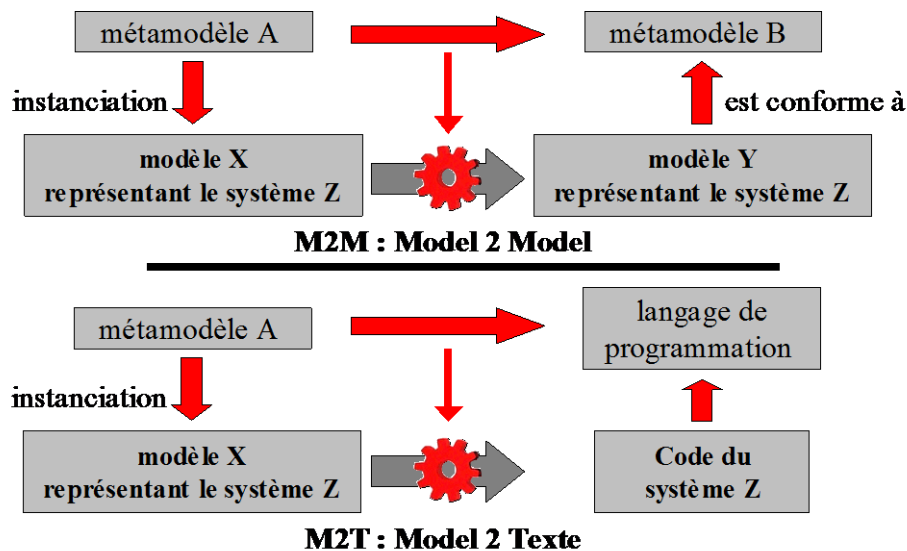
métamodèle A

métamodèle B

instanciation

est conforme à

modèle X représentant le système Z

modèle Y représentant le système Z

M2M : Model 2 Model

métamodèle A

langage de programmation

instanciation

modèle X représentant le système Z

Code du système Z

M2T : Model 2 Texte